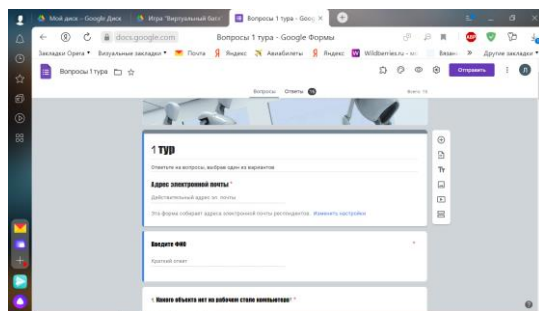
Мой диск – Google Диск
Игра "Виртуальный багаж"
Вопросы 1 тура - Goog
docs.google.com
Вопросы 1 тура - Google Формы
Закладки Opera
Визуальные закладки
Почта
Яндекс
Авиабилеты
Яндекс
Wildberries.ru - и...
Бизне
Другие закладки
Вопросы 1 тура
Отправить
Вопросы
Ответы
Всего: 15
1 тур
Ответьте на вопросы, выбрав один из вариантов
Адрес электронной почты *
Действительный адрес эл. почты
Эта форма собирает адреса электронной почты респондентов. Изменить настройки
Введите ФИО *
Краткий ответ
1. Какого объекта нет на рабочем столе компьютера? *